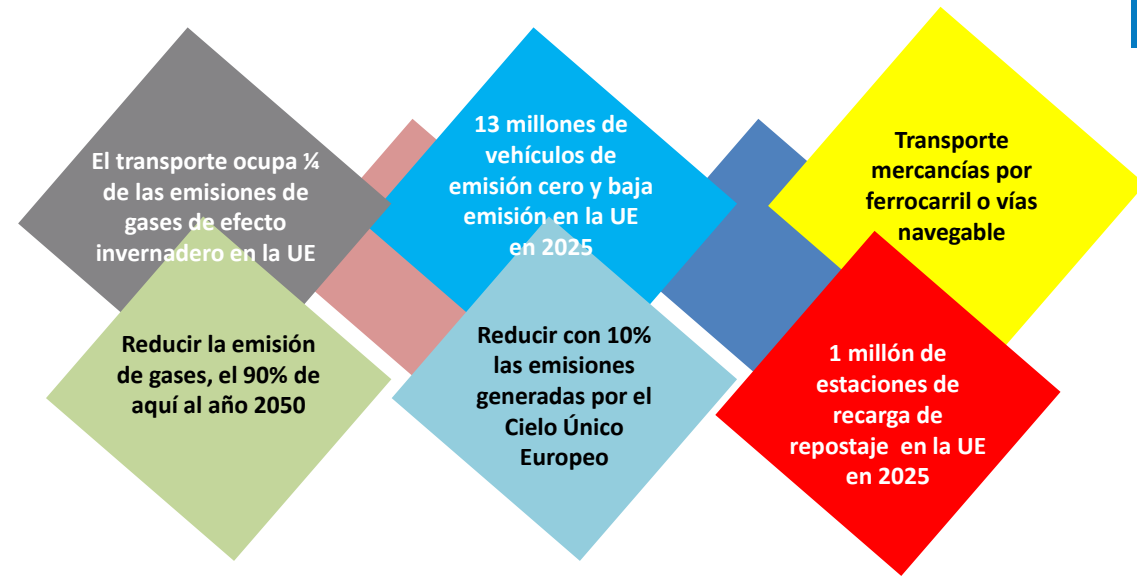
El transporte ocupa ¼ de las emisiones de gases de efecto invernadero en la UE

13 millones de vehículos de emisión cero y baja emisión en la UE en 2025

Transporte mercancías por ferrocarril o vías navegable

Reducir la emisión de gases, el 90% de aquí al año 2050

Reducir con 10% las emisiones generadas por el Cielo Único Europeo

1 millón de estaciones de recarga de repostaje en la UE en 2025